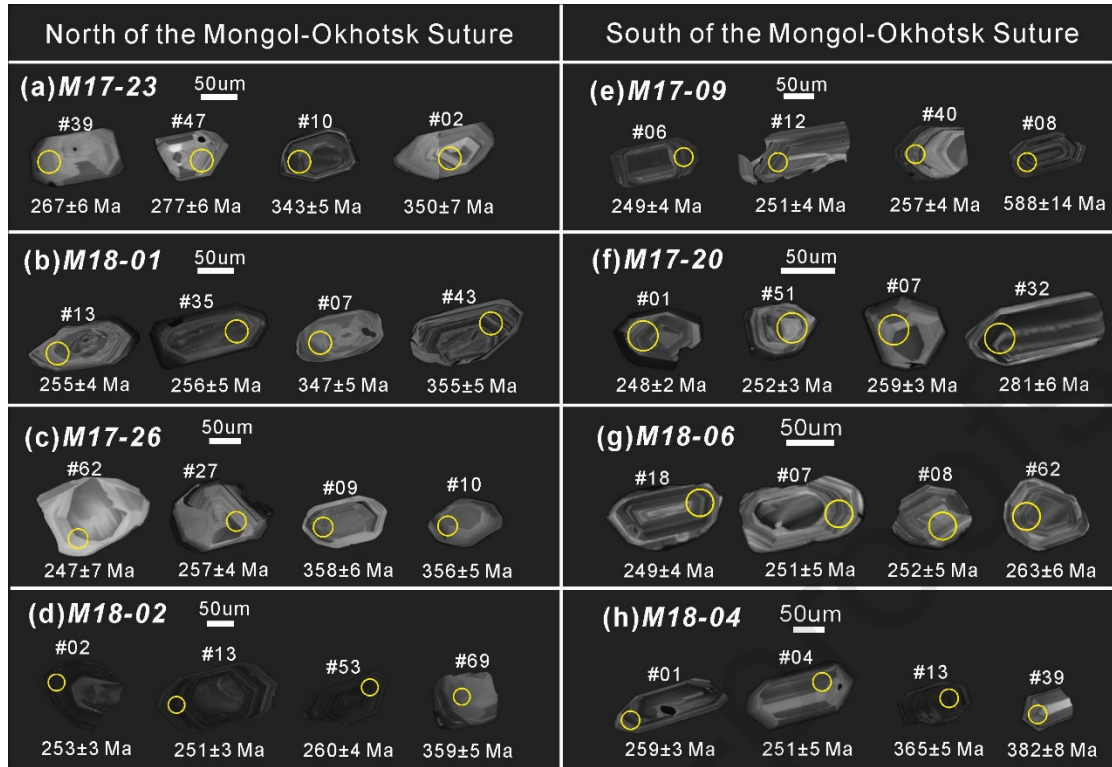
North of the Mongol-Okhotsk Suture

(a) M17-23 50um
#39 #47 #10 #02
267±6 Ma 277±6 Ma 343±5 Ma 350±7 Ma

(b) M18-01 50um
#13 #35 #07 #43
255±4 Ma 256±5 Ma 347±5 Ma 355±5 Ma

(c) M17-26 50um
#62 #27 #09 #10
247±7 Ma 257±4 Ma 358±6 Ma 356±5 Ma

(d) M18-02 50um
#02 #13 #53 #69
253±3 Ma 251±3 Ma 260±4 Ma 359±5 Ma

South of the Mongol-Okhotsk Suture

(e) M17-09 50um
#06 #12 #40 #08
249±4 Ma 251±4 Ma 257±4 Ma 588±14 Ma

(f) M17-20 50um
#01 #51 #07 #32
248±2 Ma 252±3 Ma 259±3 Ma 281±6 Ma

(g) M18-06 50um
#18 #07 #08 #62
249±4 Ma 251±5 Ma 252±5 Ma 263±6 Ma

(h) M18-04 50um
#01 #04 #13 #39
259±3 Ma 251±5 Ma 365±5 Ma 382±8 Ma